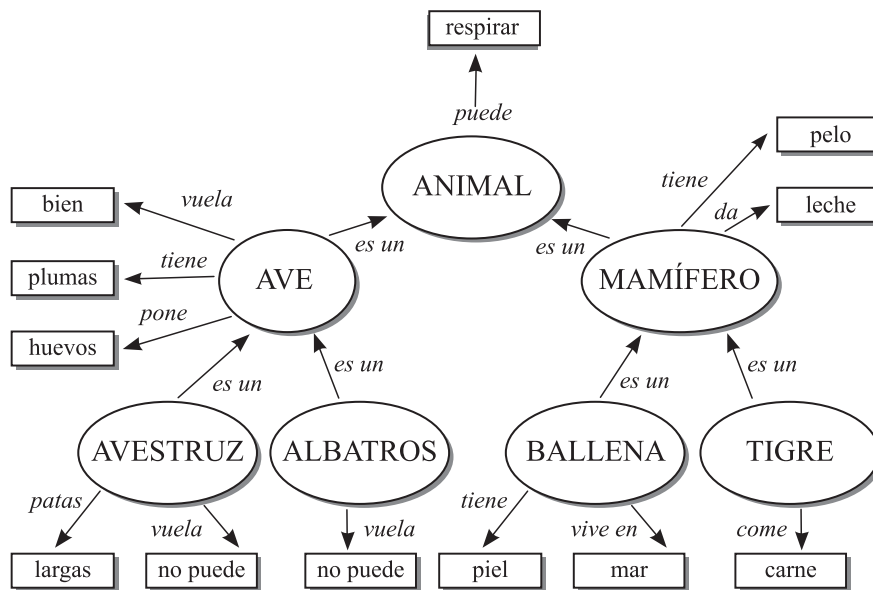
respirar

puede

ANIMAL

pelo

tiene

da

leche

bien

vuela

es un

es un

tiene

plumas

AVE

MAMÍFERO

pone

huevos

es un

es un

es un

es un

AVESTRUZ

ALBATROS

BALLENA

TIGRE

patas

vuela

vuela

tiene

vive en

come

largas

no puede

no puede

piel

mar

carne